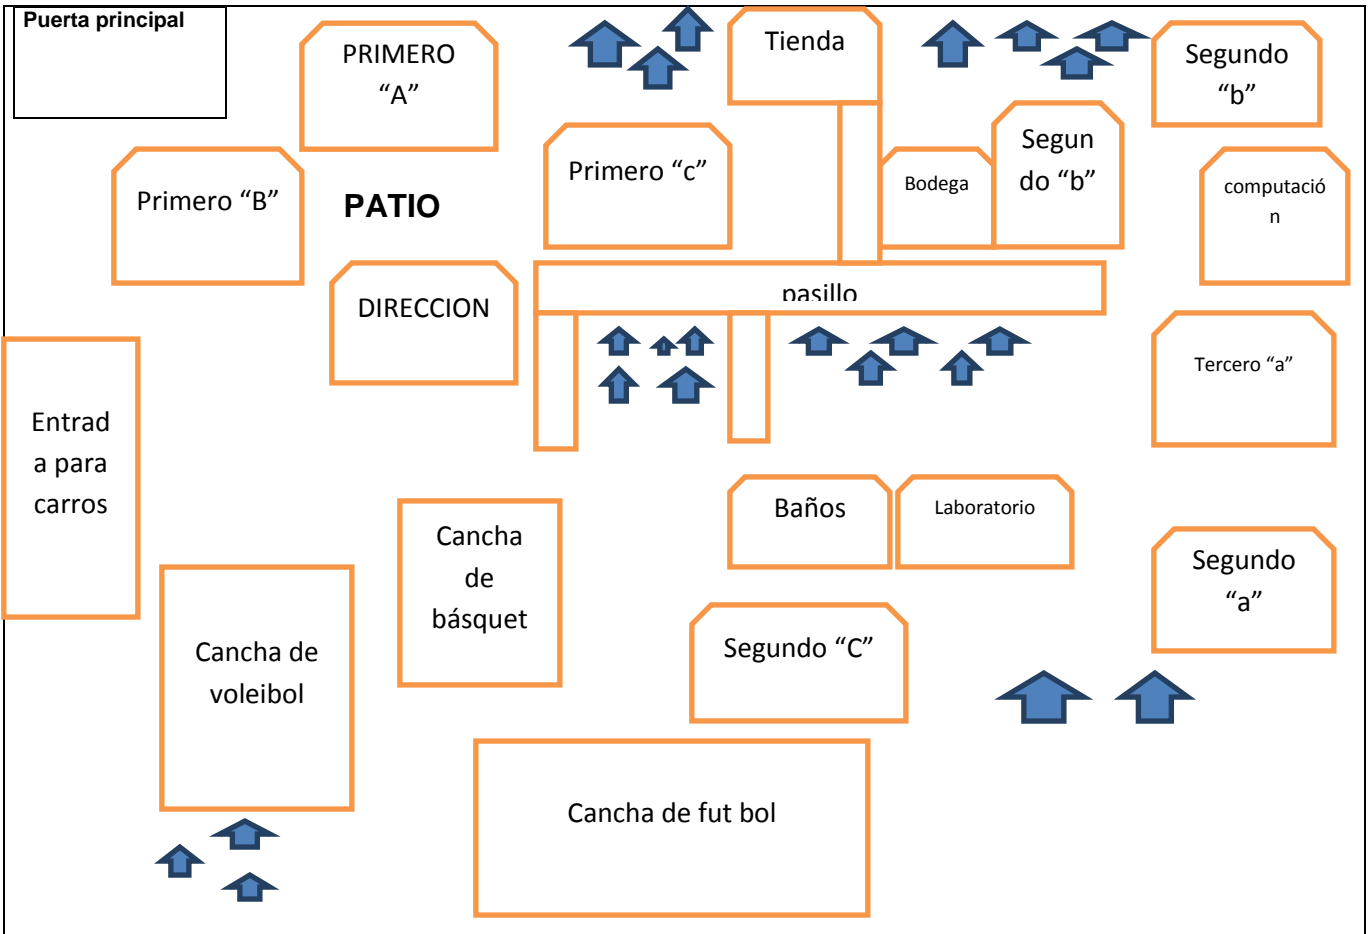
Puerta principal

PRIMERO "A"

Tienda

Segundo "b"

Primero "B"

PATIO

Primero "c"

Bodega

Segundo "b"

computación

DIRECCION

pasillo

Tercero "a"

Entrada para carros

Baños

Laboratorio

Cancha de básquet

Segundo "a"

Cancha de voleibol

Segundo "C"

Cancha de fut bol